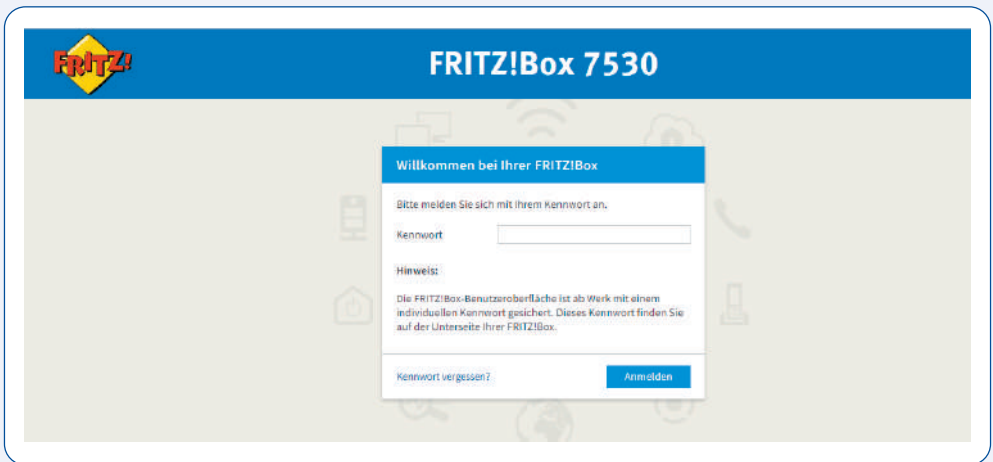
FRITZ!

FRITZ!Box 7530

Willkommen bei Ihrer FRITZ!Box

Bitte melden Sie sich mit Ihrem Kennwort an.

Kennwort

Hinweis:

Die FRITZ!Box-Benutzeroberfläche ist ab Werk mit einem individuellen Kennwort gesichert. Dieses Kennwort finden Sie auf der Unterseite Ihrer FRITZ!Box.

Kennwort vergessen?

Anmelden